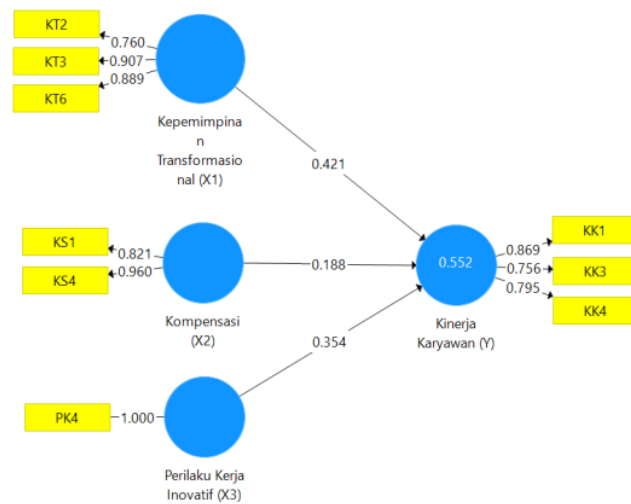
KT2
0.760
KT3
0.907
KT6
0.889

Kepemimpinan Transformasional (X1)

0.421

KS1
0.821
KS4
0.960

Kompensasi (X2)

0.188

0.552

Kinerja Karyawan (Y)

0.869
KK1
0.756
KK3
0.795
KK4

0.354

PK4
1.000

Perilaku Kerja Inovatif (X3)